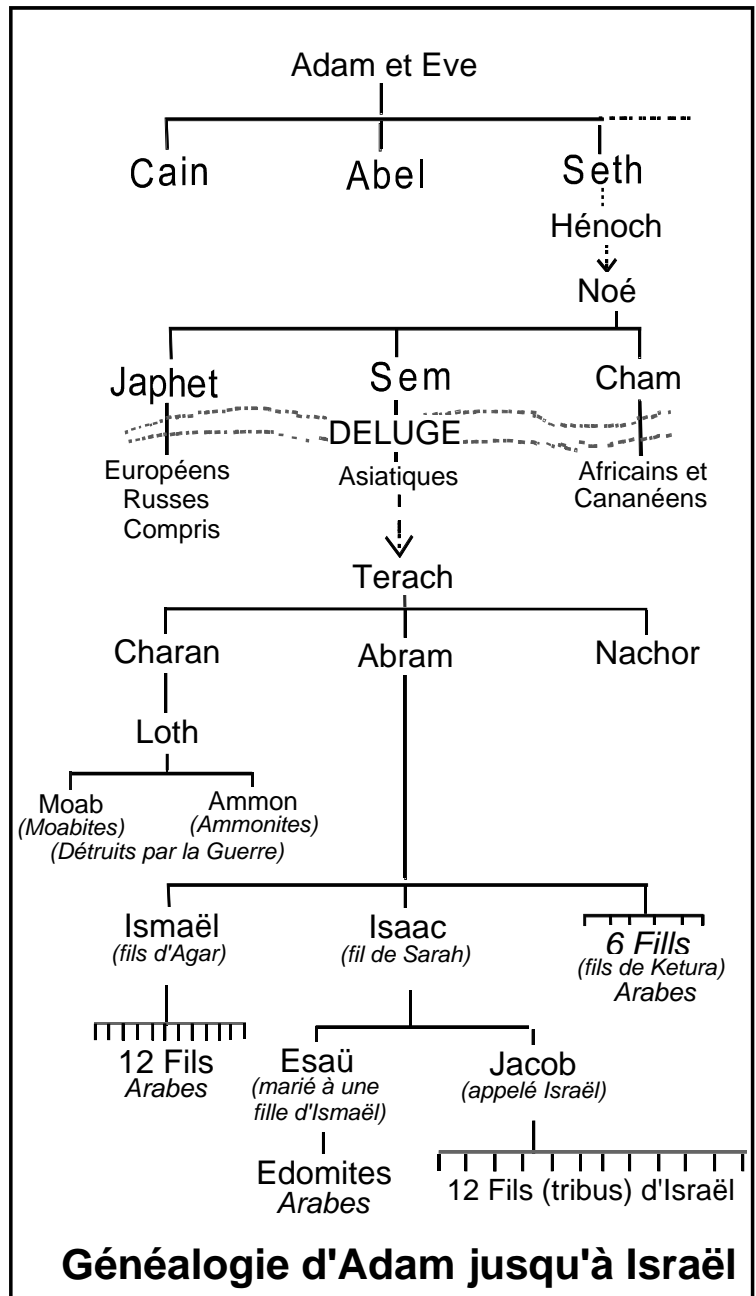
Adam et Eve

Cain

Abel

Seth

Hénoch

Noé

Japhet

Sem

Cham

DELUGE

Européens Russes Compris

Asiatiques

Africains et Cananéens

Terach

Charan

Abram

Nachor

Loth

Moab
*(Moabites)*

Ammon
*(Ammonites)*

*(Détruits par la Guerre)*

Ismaël
*(fils d'Agar)*

Isaac
*(fil de Sarah)*

*6 Fills*
*(fils de Ketura)*
*Arabes*

12 Fils
*Arabes*

Esaü
*(marié à une fille d'Ismaël)*

Jacob
*(appelé Israël)*

Edomites
*Arabes*

12 Fils (tribus) d'Israël

**Généalogie d'Adam jusqu'à Israël**